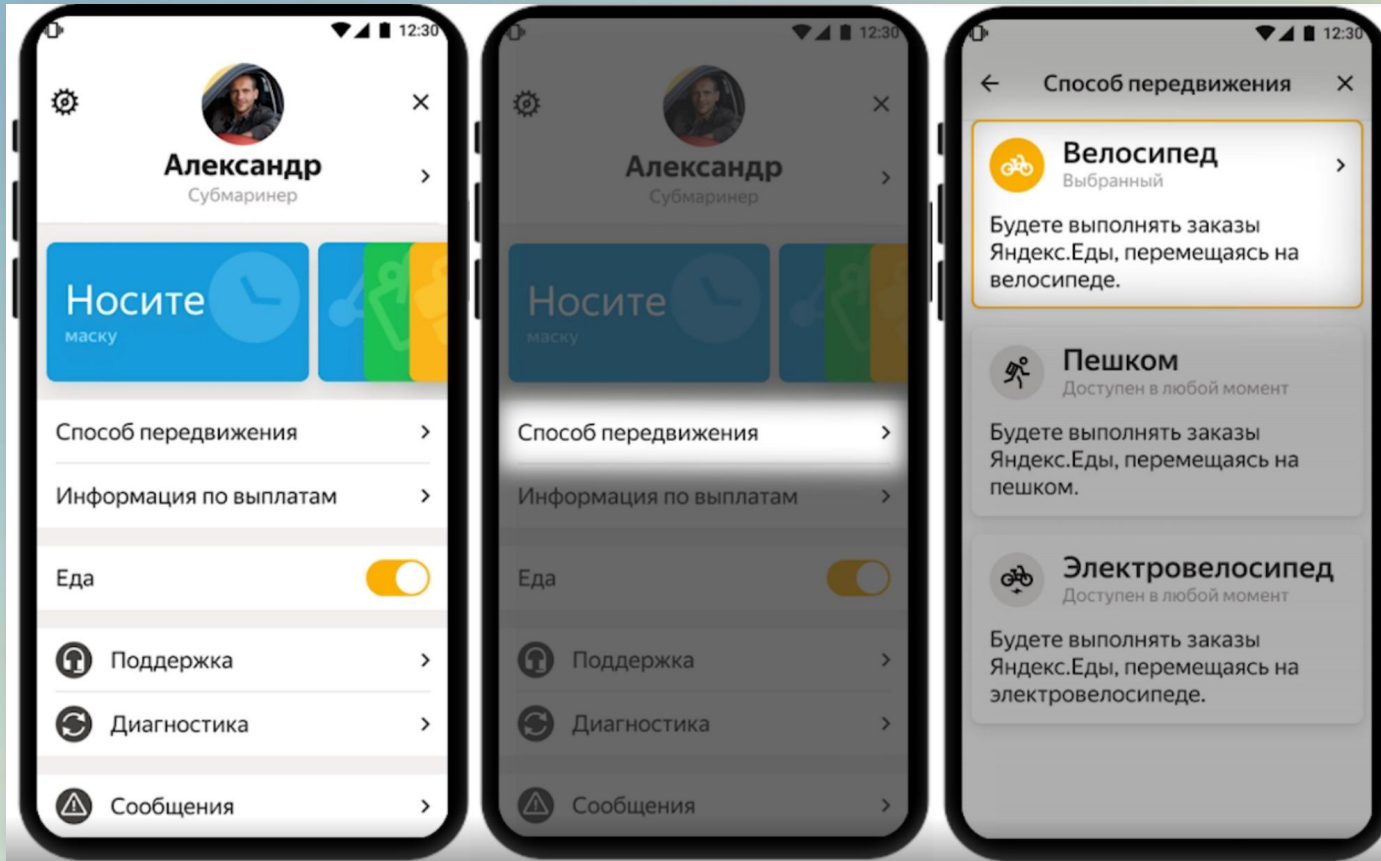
12:30

Александр
Субмаринер

Носите
маску

Способ передвижения

Информация по выплатам

Еда

Поддержка

Диагностика

Сообщения

12:30

Александр
Субмаринер

Носите
маску

Способ передвижения

Информация по выплатам

Еда

Поддержка

Диагностика

Сообщения

12:30

Способ передвижения

Велосипед
Выбранный

Будете выполнять заказы Яндекс.Еды, перемещаясь на велосипеде.

Пешком
Доступен в любой момент

Будете выполнять заказы Яндекс.Еды, перемещаясь на пешком.

Электровелосипед
Доступен в любой момент

Будете выполнять заказы Яндекс.Еды, перемещаясь на электровелосипеде.